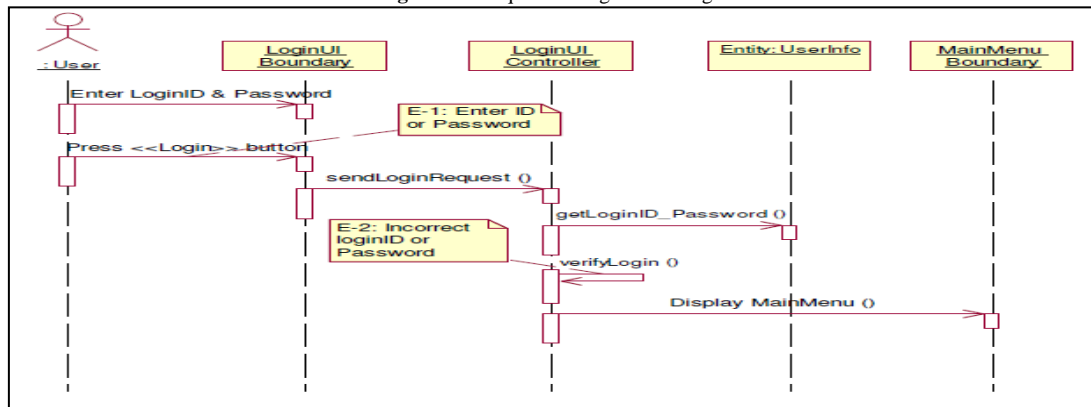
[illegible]

: User

LoginUI Boundary

LoginUI Controller

Entity: UserInfo

MainMenu Boundary

Enter LoginID & Password

E-1: Enter ID or Password

Press <<Login>> button

sendLoginRequest ()

getLoginID_Password ()

E-2: Incorrect loginID or Password

verifyLogin ()

Display MainMenu ()